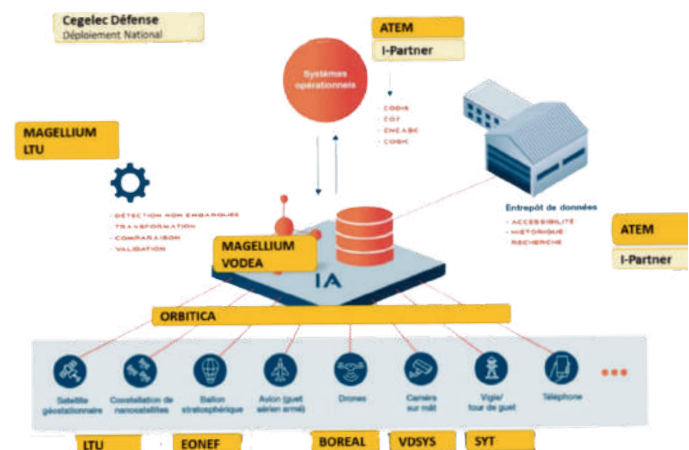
Cegelec Défense
Déploiement National

ATEM
I-Partner

Systèmes opérationnels

· COGIK
· COT
· ENCABC
· COSMK

MAGELLIUM
LTU

· DÉTECTION NON EMBARQUÉE
· TRANSFORMATION
· COMPARAISON
· VALIDATION

Entrepôt de données
· ACCESSIBILITÉ
· HISTORIQUE
· RECHERCHE

ATEM
I-Partner

MAGELLIUM
VODEA

IA

ORBITICA

Satellite géostationnaire

Constellation de nanosatellites

Ballon stratosphérique

Avion (guet aérien armé)

Drones

Caméra sur mât

Vigie/ tour de guet

Téléphone

LTU

EONEF

BOREAL

VDSYS

SYT